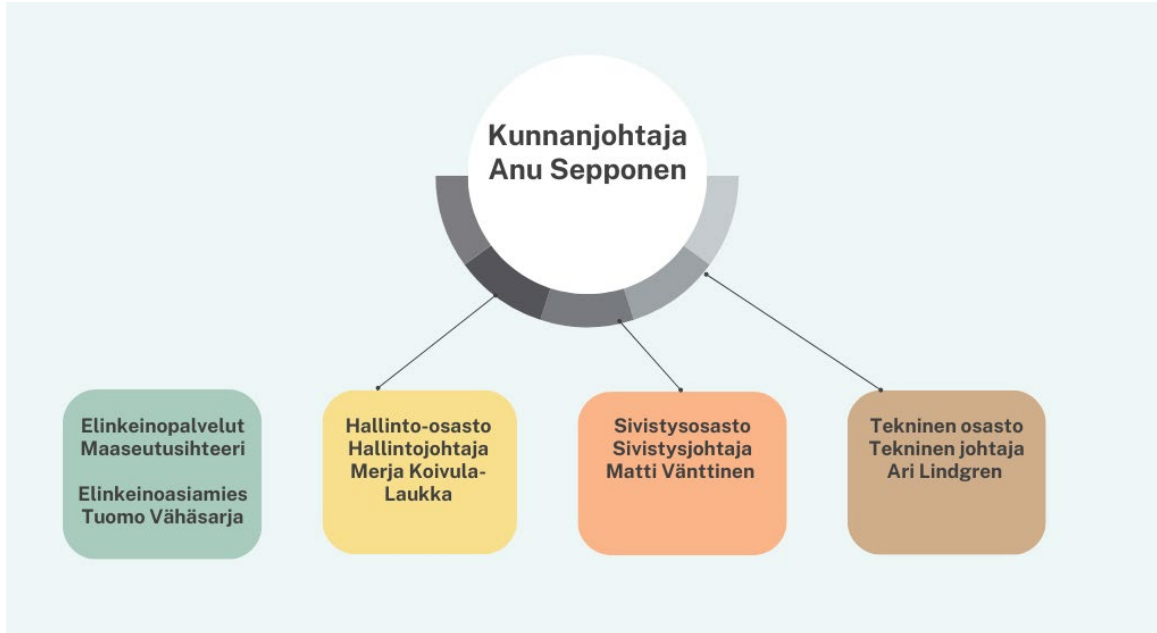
Kunnanjohtaja
Anu Sepponen

Elinkeinopalvelut
Maaseutusihteeri

Elinkeinoasiamies
Tuomo Vähäsarja

Hallinto-osasto
Hallintojohtaja
Merja Koivula-Laukka

Sivistysosasto
Sivistysjohtaja
Matti Vänttinen

Tekninen osasto
Tekninen johtaja
Ari Lindgren